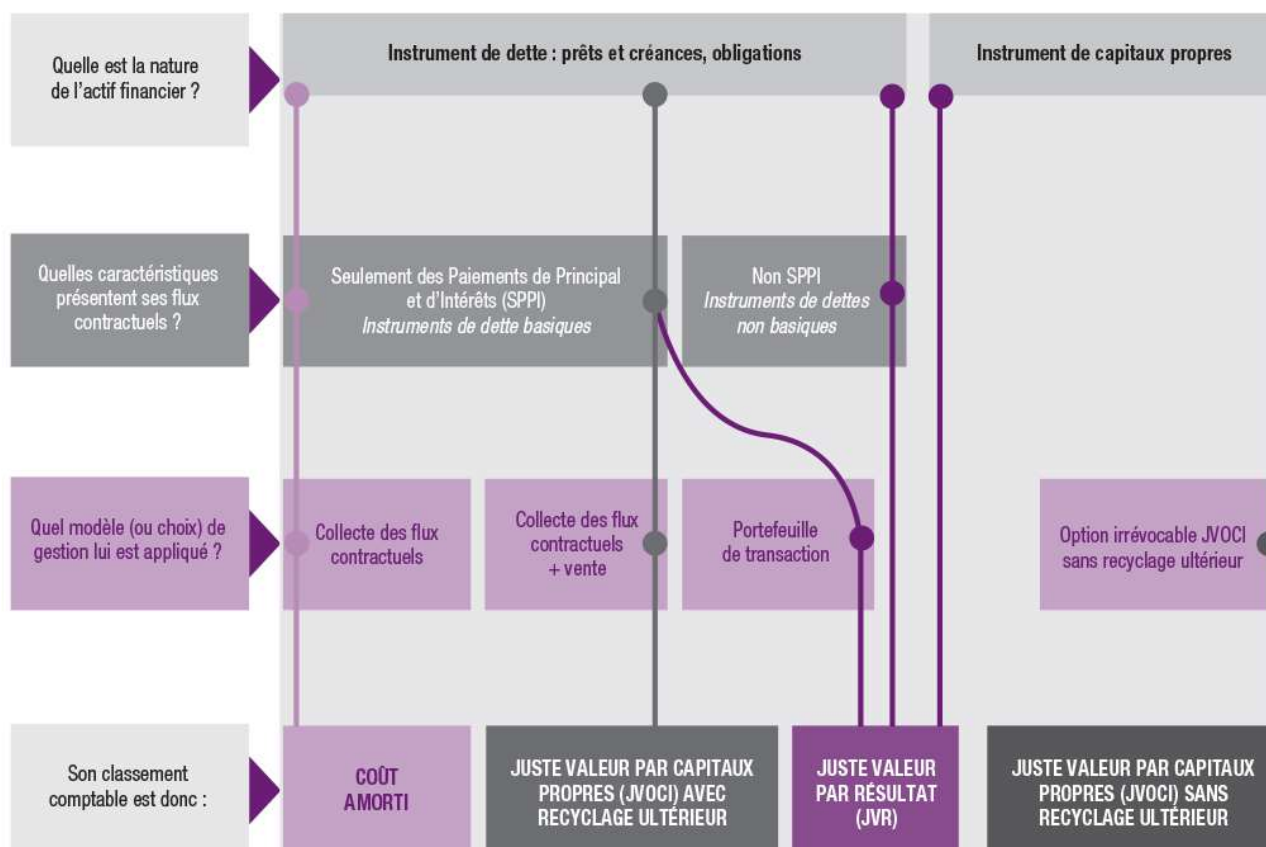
Quelle est la nature de l'actif financier ?

Instrument de dette : prêts et créances, obligations

Instrument de capitaux propres

Quelles caractéristiques présentent ses flux contractuels ?

Seulement des Paiements de Principal et d'Intérêts (SPPI)
*Instruments de dette basiques*

Non SPPI
*Instruments de dettes non basiques*

Quel modèle (ou choix) de gestion lui est appliqué ?

Collecte des flux contractuels

Collecte des flux contractuels + vente

Portefeuille de transaction

Option irrévocable JVOCI sans recyclage ultérieur

Son classement comptable est donc :

COÛT AMORTI

JUSTE VALEUR PAR CAPITAUX PROPRES (JVOCI) AVEC RECYCLAGE ULTÉRIEUR

JUSTE VALEUR PAR RÉSULTAT (JVR)

JUSTE VALEUR PAR CAPITAUX PROPRES (JVOCI) SANS RECYCLAGE ULTÉRIEUR